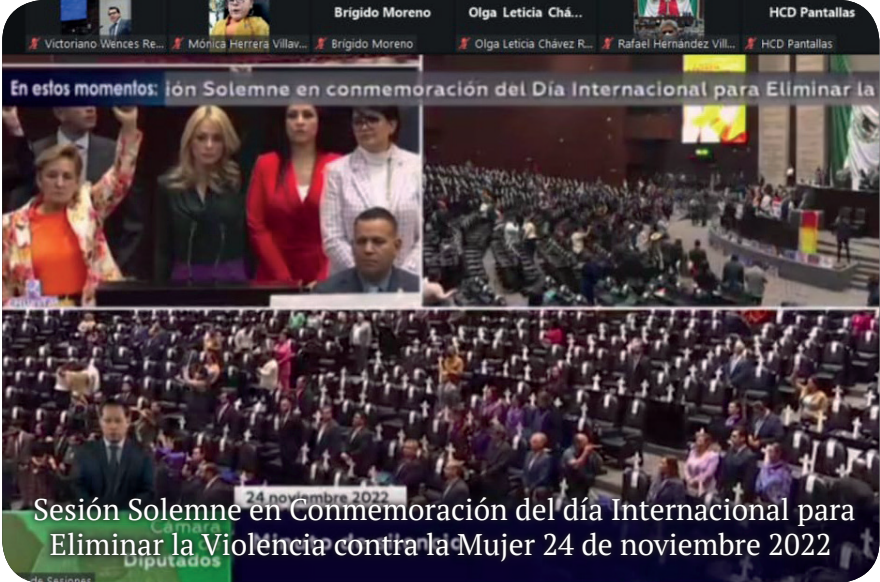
Brígido Moreno
Olga Leticia Chá...
HCD Pantallas
Victoriano Wences Re...
Mónica Herrera Villav...
Brígido Moreno
Olga Leticia Chávez R...
Rafael Hernández Vill...
HCD Pantallas

En estos momentos: ión Solemne en conmemoración del Día Internacional para Eliminar la

24 noviembre 2022

Sesión Solemne en Conmemoración del día Internacional para Eliminar la Violencia contra la Mujer 24 de noviembre 2022

Cámara Diputados
de Sesiones